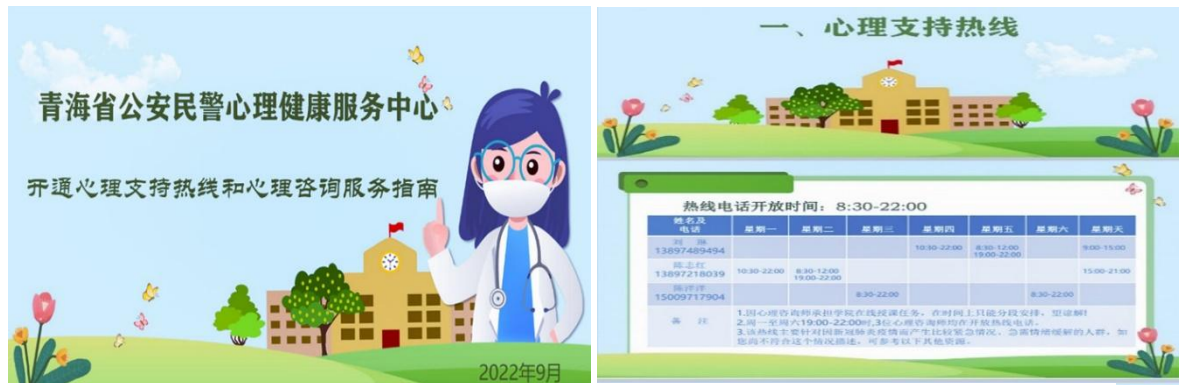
青海省公安民警心理健康服务中心

开通心理支持热线和心理咨询服务指南

2022年9月

一、心理支持热线

热线电话开放时间：8:30-22:00

| 姓名及电话 | 星期一 | 星期二 | 星期三 | 星期四 | 星期五 | 星期六 | 星期天 |
|---|---|---|---|---|---|---|---|
| 刘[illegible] 13897489494 | | | | 10:30-22:00 | 8:30-12:00 19:00-22:00 | | 9:00-15:00 |
| 陈志红 13897218039 | 10:30-22:00 | 8:30-12:00 19:00-22:00 | | | | | 15:00-21:00 |
| 张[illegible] 15009717904 | | | 8:30-22:00 | | | 8:30-22:00 | |
| 备注 | 1.因心理咨询师承担学院在线授课任务，在时间上只能分段安排，望谅解！ 2.周一至周六19:00-22:00时，3位心理咨询师均在开放热线电话。 3.该热线主要针对因新冠肺炎疫情而产生比较紧急情况、急需情绪缓解的人群。如您的不符合这个情况描述，可参考以下其他资源。 | | | | | | |